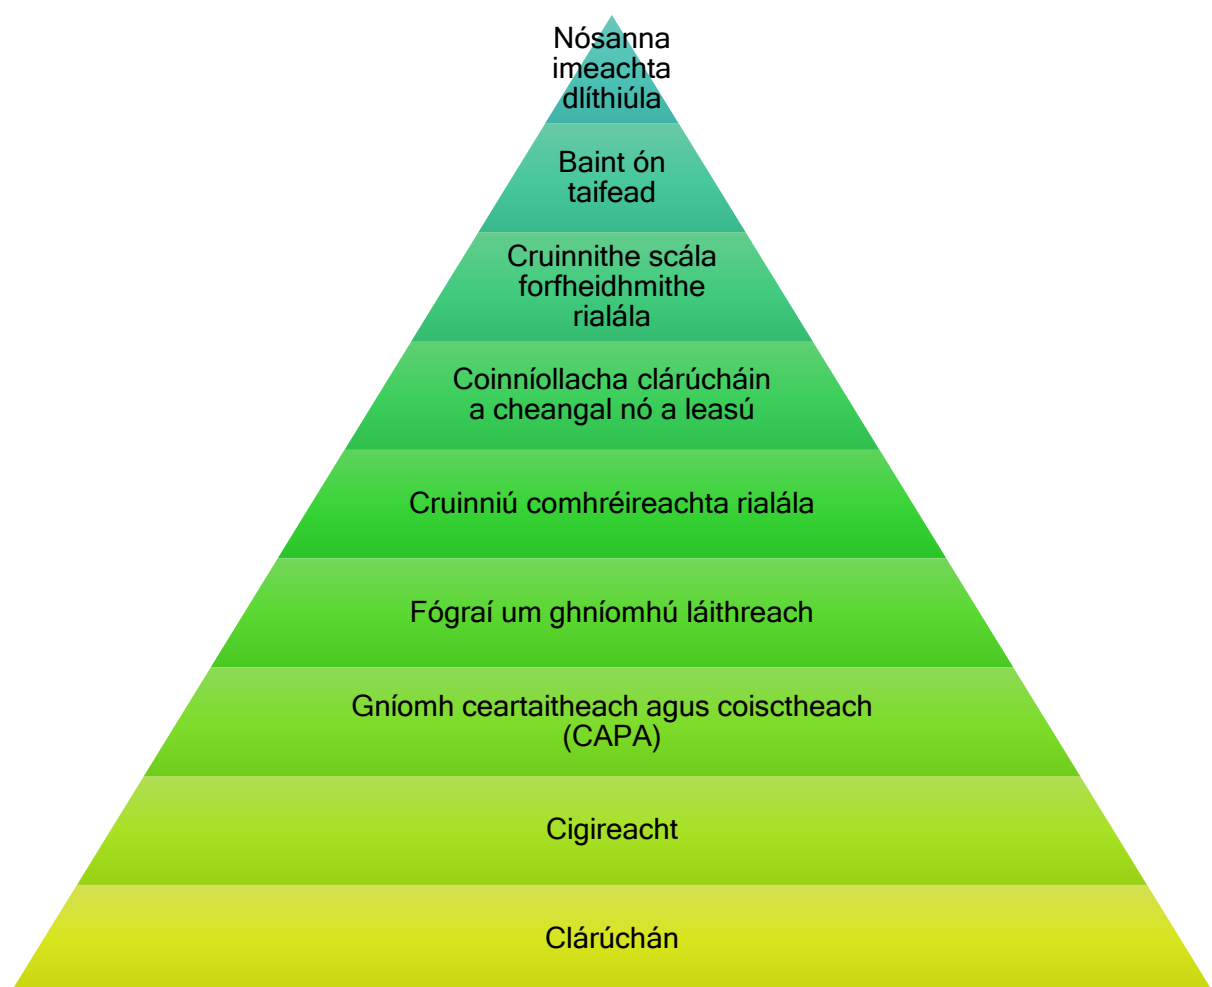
Nósanna imeachta dlíthiúla

Baint ón taifead

Cruinnithe scála forfheidhmithe rialála

Coinníollacha clárúcháin a cheangal nó a leasú

Cruinniú comhréireachta rialála

Fógraí um ghníomhú láithreach

Gníomh ceartaitheach agus coisctheach (CAPA)

Cigireacht

Clárúchán